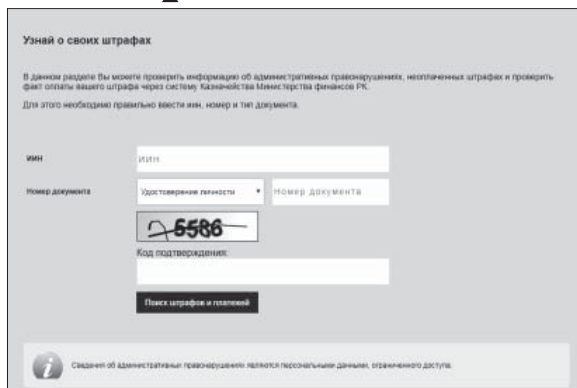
Узнай о своих штрафах

В данном разделе Вы можете проверить информацию об административных правонарушениях, неоплаченных штрафах и проверить факт оплаты вашего штрафа через систему Казначейства Министерства финансов РК.

Для этого необходимо правильно ввести иин, номер и тип документа.

иин

иин

Номер документа

Удостоверение личности

Номер документа

5586

Код подтверждения:

Поиск штрафов и платежей

Сведения об административных правонарушениях являются персональными данными, ограниченного доступа.